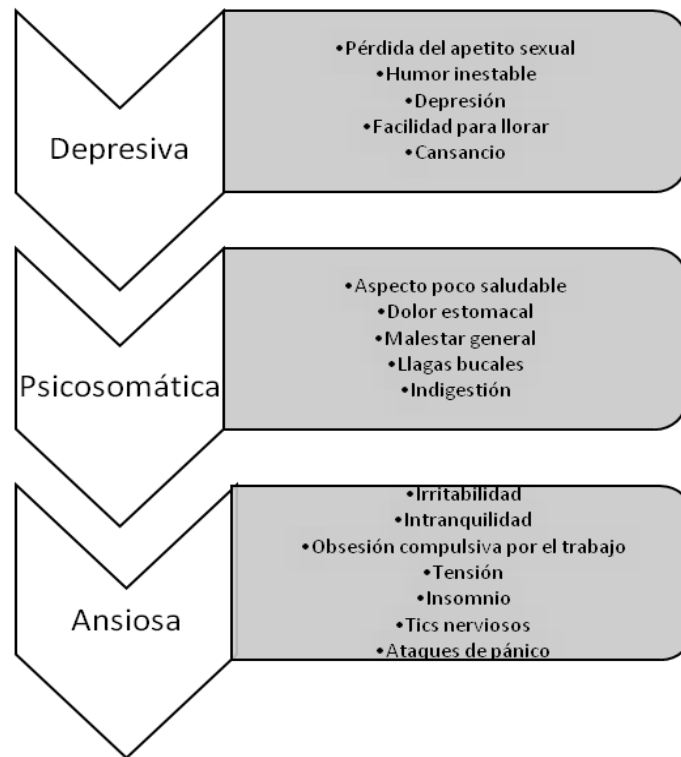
Depresiva

•Pérdida del apetito sexual
•Humor inestable
•Depresión
•Facilidad para llorar
•Cansancio

Psicosomática

•Aspecto poco saludable
•Dolor estomacal
•Malestar general
•Llagas bucales
•Indigestión

Ansiosa

•Irritabilidad
•Intranquilidad
•Obsesión compulsiva por el trabajo
•Tensión
•Insomnio
•Tics nerviosos
•Ataques de pánico